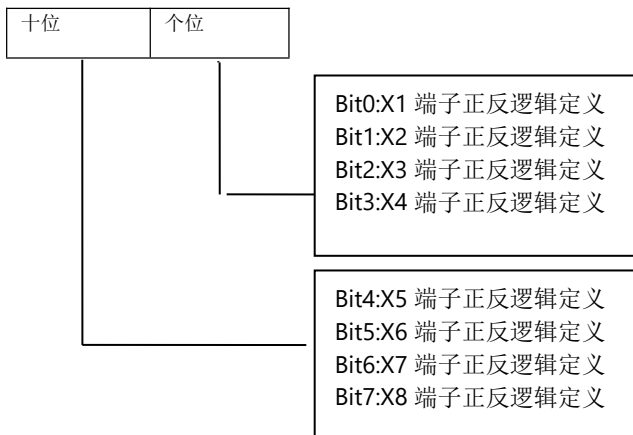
| 十位 | 个位 |
|---|---|

Bit0:X1 端子正反逻辑定义
Bit1:X2 端子正反逻辑定义
Bit2:X3 端子正反逻辑定义
Bit3:X4 端子正反逻辑定义

Bit4:X5 端子正反逻辑定义
Bit5:X6 端子正反逻辑定义
Bit6:X7 端子正反逻辑定义
Bit7:X8 端子正反逻辑定义